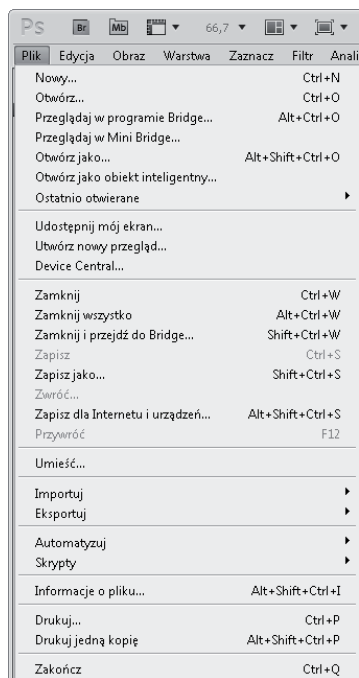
Ps Br Mb 66,7

Plik Edycja Obraz Warstwa Zaznacz Filtr Anali

| | |
|---|---|
| Nowy... | Ctrl+N |
| Otwórz... | Ctrl+O |
| Przeglądaj w programie Bridge... | Alt+Ctrl+O |
| Przeglądaj w Mini Bridge... | |
| Otwórz jako... | Alt+Shift+Ctrl+O |
| Otwórz jako obiekt inteligentny... | |
| Ostatnio otwierane | |
| Udostępnij mój ekran... | |
| Utwórz nowy przegląd... | |
| Device Central... | |
| Zamknij | Ctrl+W |
| Zamknij wszystko | Alt+Ctrl+W |
| Zamknij i przejdź do Bridge... | Shift+Ctrl+W |
| Zapisz | Ctrl+S |
| Zapisz jako... | Shift+Ctrl+S |
| Zwróć... | |
| Zapisz dla Internetu i urządzeń... | Alt+Shift+Ctrl+S |
| Przywróć | F12 |
| Umieść... | |
| Importuj | |
| Eksportuj | |
| Automatyzuj | |
| Skrypty | |
| Informacje o pliku... | Alt+Shift+Ctrl+I |
| Drukuj... | Ctrl+P |
| Drukuj jedną kopię | Alt+Shift+Ctrl+P |
| Zakończ | Ctrl+Q |